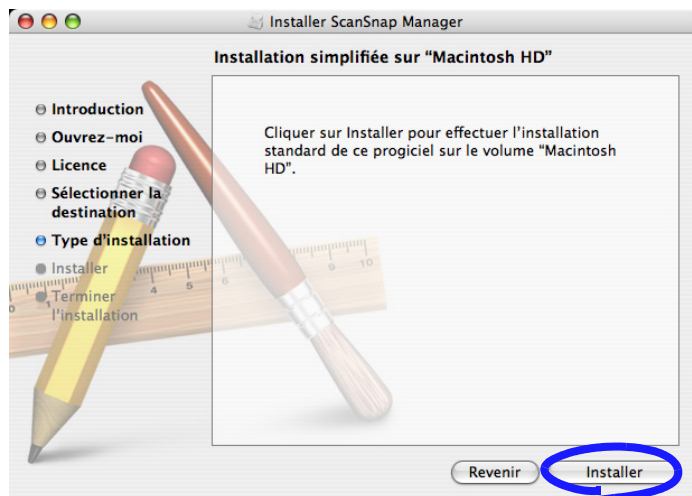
Installer ScanSnap Manager

Installation simplifiée sur "Macintosh HD"

Introduction
Ouvrez-moi
Licence
Sélectionner la destination
Type d'installation
Installer
Terminer l'installation

Cliquer sur Installer pour effectuer l'installation standard de ce progiciel sur le volume "Macintosh HD".

Revenir
Installer